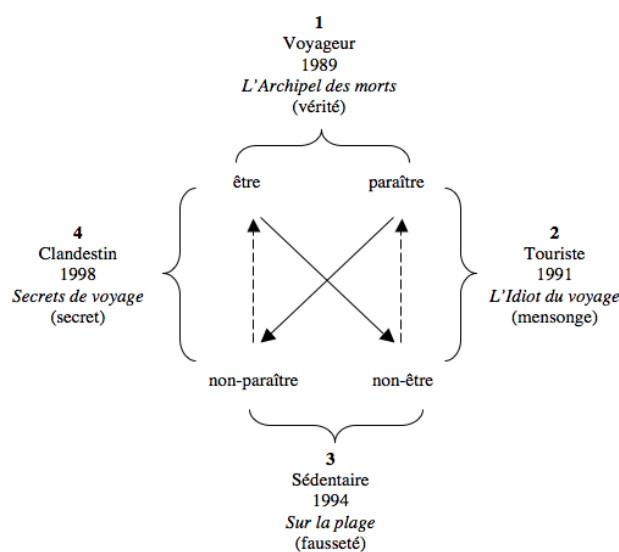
**1**
Voyageur
1989
*L'Archipel des morts*
(vérité)

être paraître

**4**
Clandestin
1998
*Secrets de voyage*
(secret)

**2**
Touriste
1991
*L'Idiot du voyage*
(mensonge)

non-paraître non-être

**3**
Sédentaire
1994
*Sur la plage*
(fausseté)